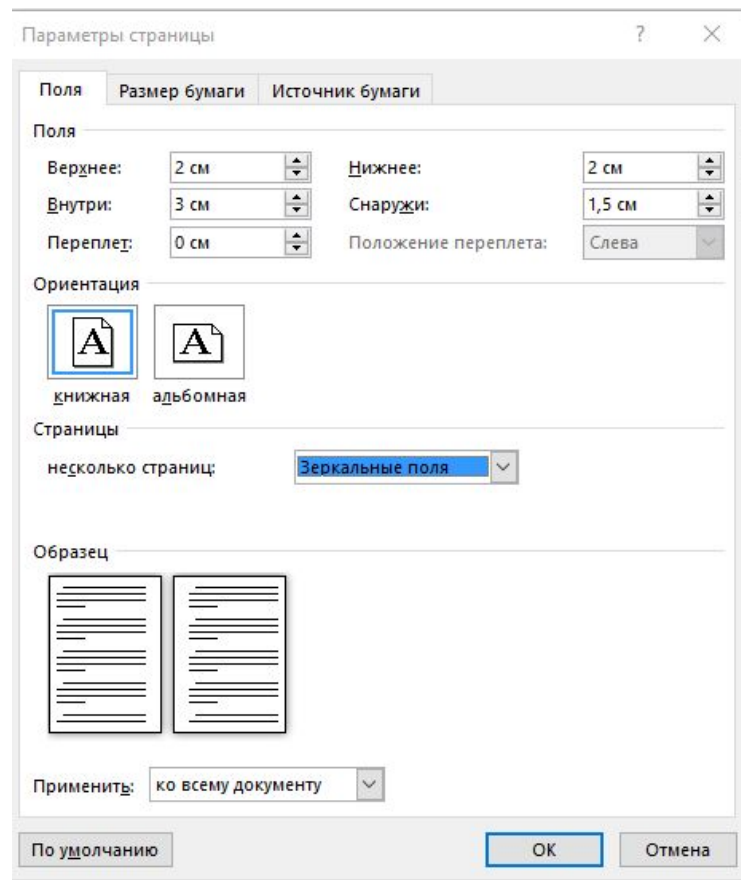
Параметры страницы

?

Поля

Размер бумаги

Источник бумаги

Поля

Верхнее: 2 см

Нижнее: 2 см

Внутри: 3 см

Снаружи: 1,5 см

Переплет: 0 см

Положение переплета: Слева

Ориентация

книжная

альбомная

Страницы

несколько страниц: Зеркальные поля

Образец

Применить: ко всему документу

По умолчанию

ОК

Отмена